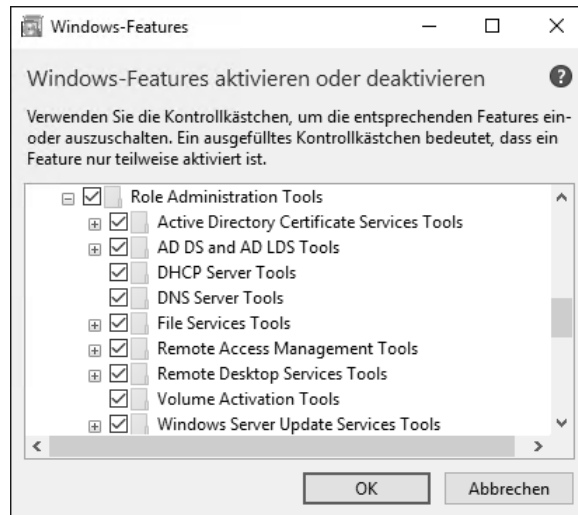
Windows-Features

Windows-Features aktivieren oder deaktivieren

Verwenden Sie die Kontrollkästchen, um die entsprechenden Features ein- oder auszuschalten. Ein ausgefülltes Kontrollkästchen bedeutet, dass ein Feature nur teilweise aktiviert ist.

Role Administration Tools
Active Directory Certificate Services Tools
AD DS and AD LDS Tools
DHCP Server Tools
DNS Server Tools
File Services Tools
Remote Access Management Tools
Remote Desktop Services Tools
Volume Activation Tools
Windows Server Update Services Tools

OK
Abbrechen